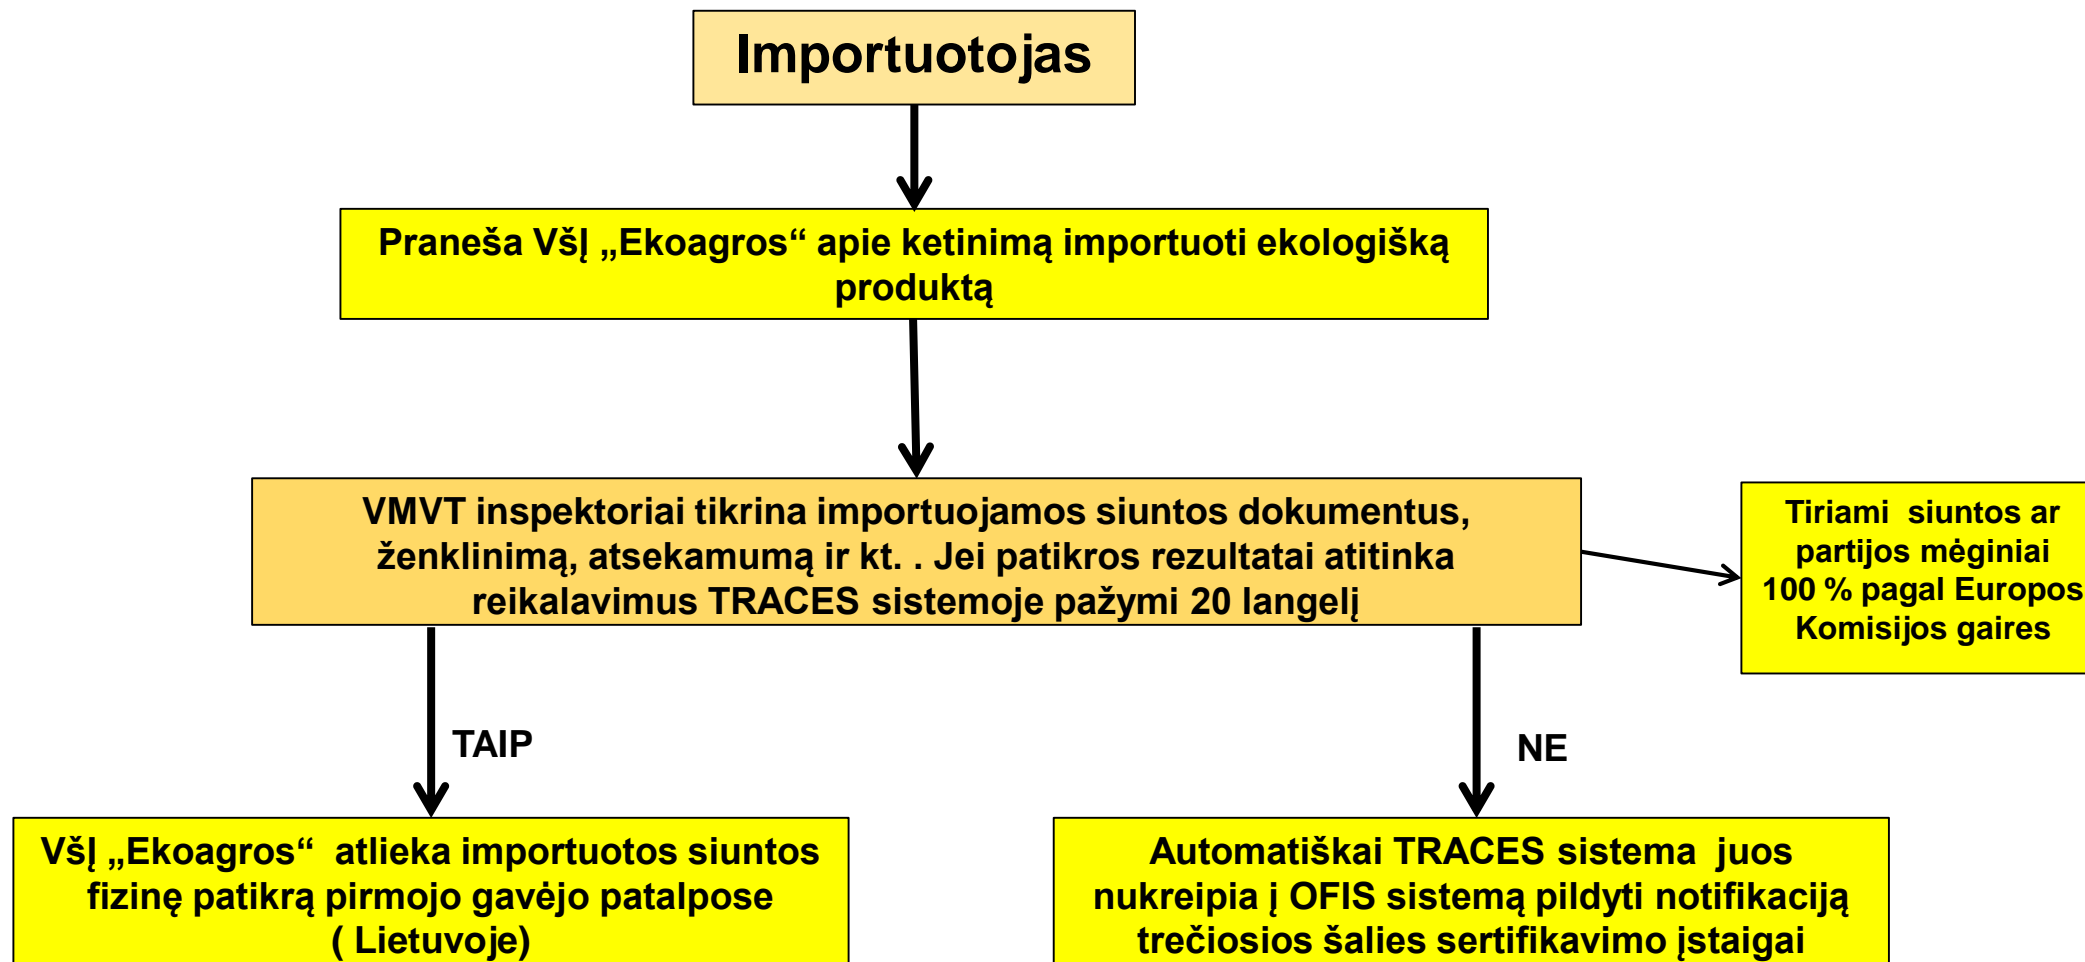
Importuotojas

Praneša VšĮ „Ekoagros“ apie ketinimą importuoti ekologišką produktą

VMVT inspektoriai tikrina importuojamos siuntos dokumentus, ženklinimą, atsekamumą ir kt. . Jei patikros rezultatai atitinka reikalavimus TRACES sistemoje pažymi 20 langelį

Tiriami siuntos ar partijos mėginiai 100 % pagal Europos Komisijos gaires

TAIP

NE

VšĮ „Ekoagros“ atlieka importuotos siuntos fizinę patikrą pirmojo gavėjo patalpose ( Lietuvoje)

Automatiškai TRACES sistema juos nukreipia į OFIS sistemą pildyti notifikaciją trečiosios šalies sertifikavimo įstaigai